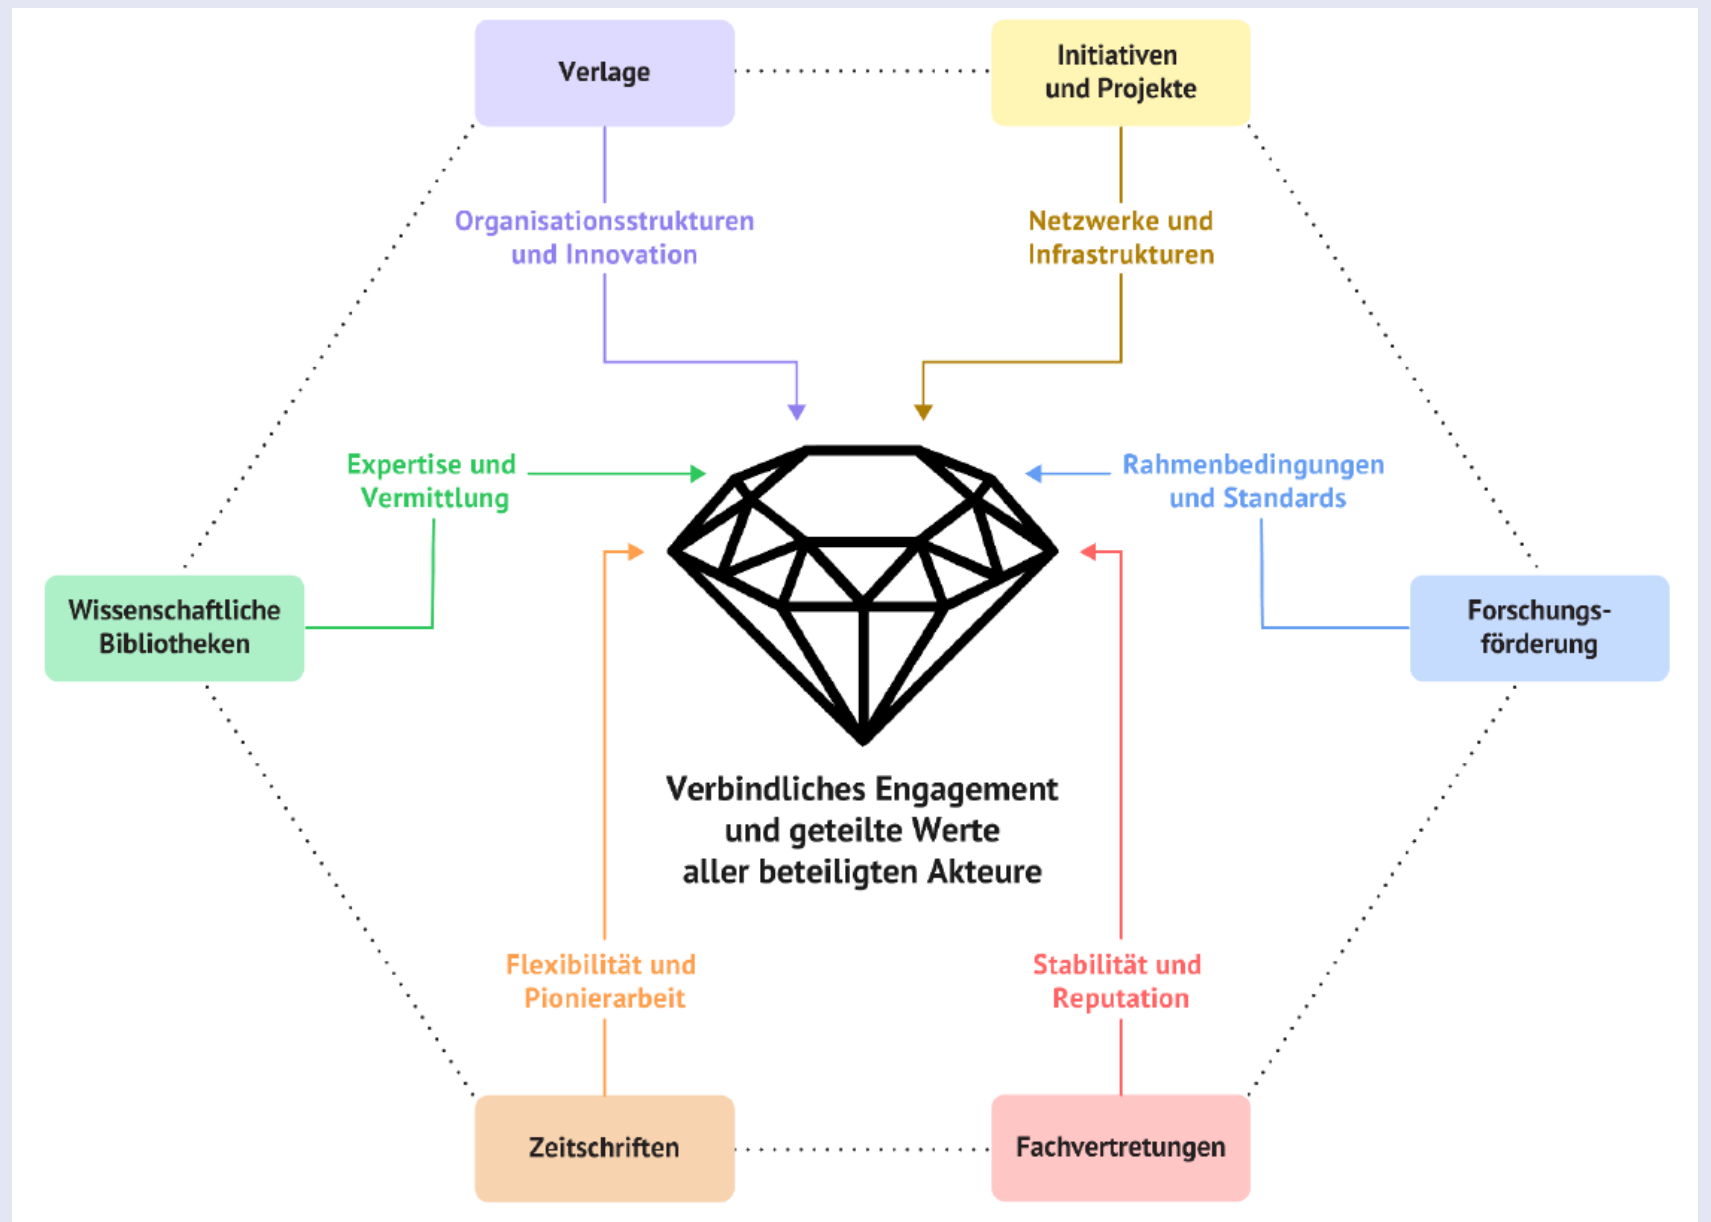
Verlage

Initiativen und Projekte

Organisationsstrukturen und Innovation

Netzwerke und Infrastrukturen

Expertise und Vermittlung

Rahmenbedingungen und Standards

Wissenschaftliche Bibliotheken

Forschungsförderung

Verbindliches Engagement und geteilte Werte aller beteiligten Akteure

Flexibilität und Pionierarbeit

Stabilität und Reputation

Zeitschriften

Fachvertretungen